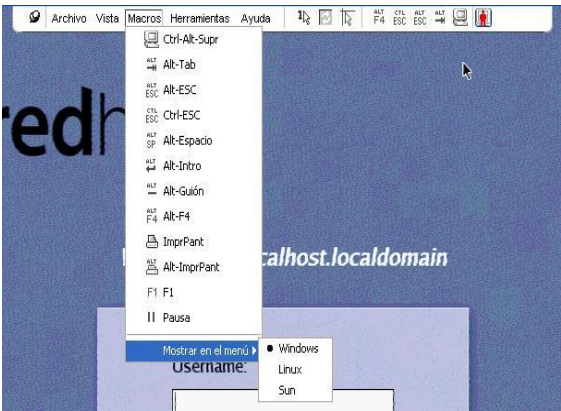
Archivo Vista Macros Herramientas Ayuda

ALT F4 CTL ESC ALT ESC ALT

Ctrl-Alt-Supr
Alt-Tab
Alt-ESC
Ctrl-ESC
Alt-Espacio
Alt-Intro
Alt-Guión
Alt-F4
ImprPant
Alt-ImprPant
F1 F1
Pausa
Mostrar en el menú

• Windows
Linux
Sun

redh

calhost.localdomain

Username: